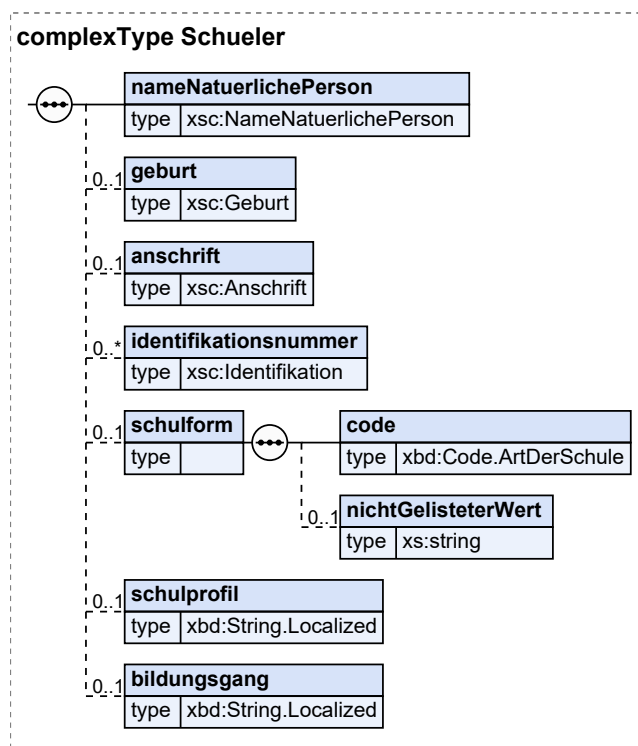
complexType Schueler

nameNatuerlichePerson
type xsc:NameNatuerlichePerson

0..1 geburt
type xsc:Geburt

0..1 anschrift
type xsc:Anschrift

0..* identifikationsnummer
type xsc:Identifikation

0..1 schulform
type

code
type xbd:Code.ArtDerSchule

0..1 nichtGelisteterWert
type xs:string

0..1 schulprofil
type xbd:String.Localized

0..1 bildungsgang
type xbd:String.Localized